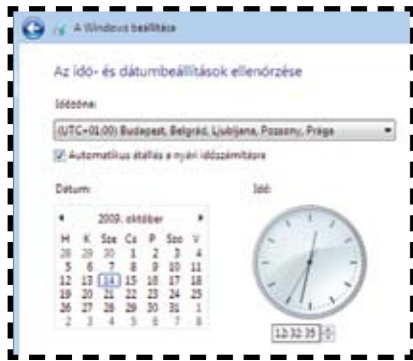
A Windows beállítása

Az idő- és dátumbeállítások ellenőrzése

Időzóna:

(UTC+01:00) Budapest, Belgrád, Ljubljana, Pozsony, Prága

Automatikus átállás a nyári időszámításra

Dátum:

2009. október

| H | K | Sze | Cs | P | Szo | V |
|---|---|---|---|---|---|---|
| 28 | 29 | 30 | 1 | 2 | 3 | 4 |
| 5 | 6 | 7 | 8 | 9 | 10 | 11 |
| 12 | 13 | 14 | 15 | 16 | 17 | 18 |
| 19 | 20 | 21 | 22 | 23 | 24 | 25 |
| 26 | 27 | 28 | 29 | 30 | 31 | 1 |
| 2 | 3 | 4 | 5 | 6 | 7 | 8 |

Idő:

12:32:35